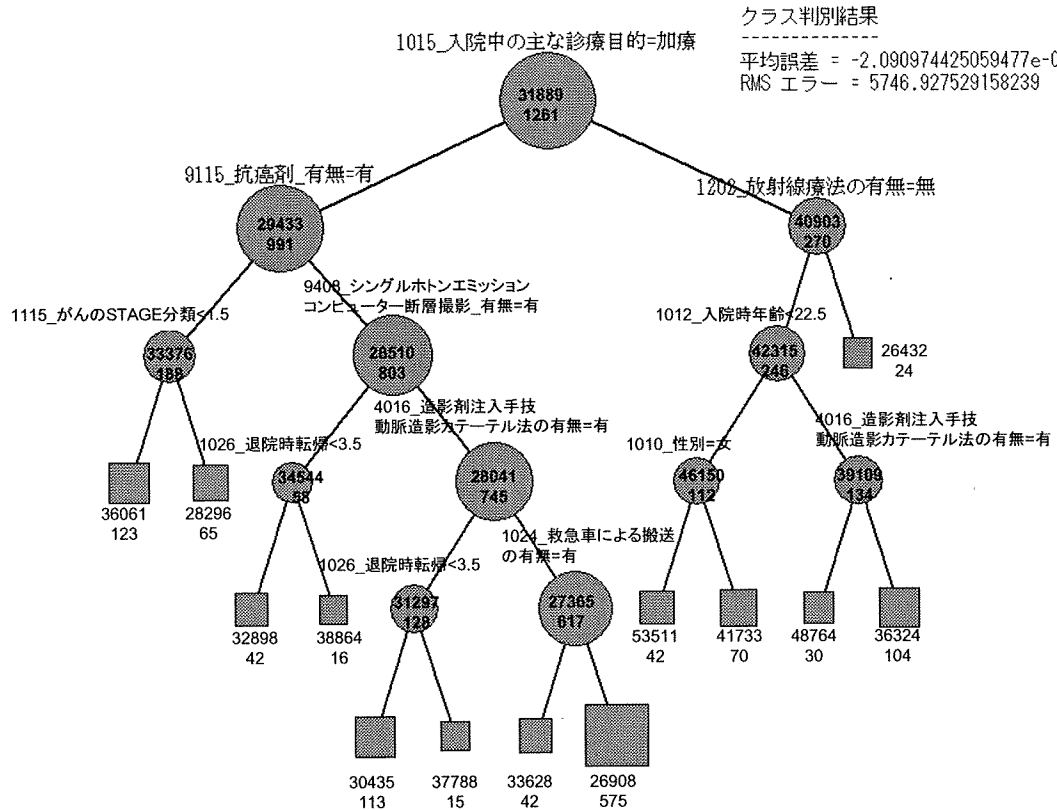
クラス判別結果
--------------
平均誤差 = -2.090974425059477e-0
RMS エラー = 5746.927529158239

1015_入院中の主な診療目的=加療
31889
1261

9115_抗癌剤_有無=有
29433
991

1202_放射線療法の有無=無
40903
270

1115_がんのSTAGE分類<1.5
33376
188

9408_シングルホトンエミッションコンピューター断層撮影_有無=有
28510
803

1012_入院時年齢<22.5
42315
246

26432
24

36061
123

28296
65

1026_退院時転帰<3.5
34544
58

4016_造影剤注入手技動脈造影カテーテル法の有無=有
28041
745

1010_性別=女
46150
112

4016_造影剤注入手技動脈造影カテーテル法の有無=有
39109
134

32898
42

38864
16

1026_退院時転帰<3.5
31297
128

1024_救急車による搬送の有無=有
27365
617

53511
42

41733
70

48764
30

36324
104

30435
113

37788
15

33628
42

26908
575